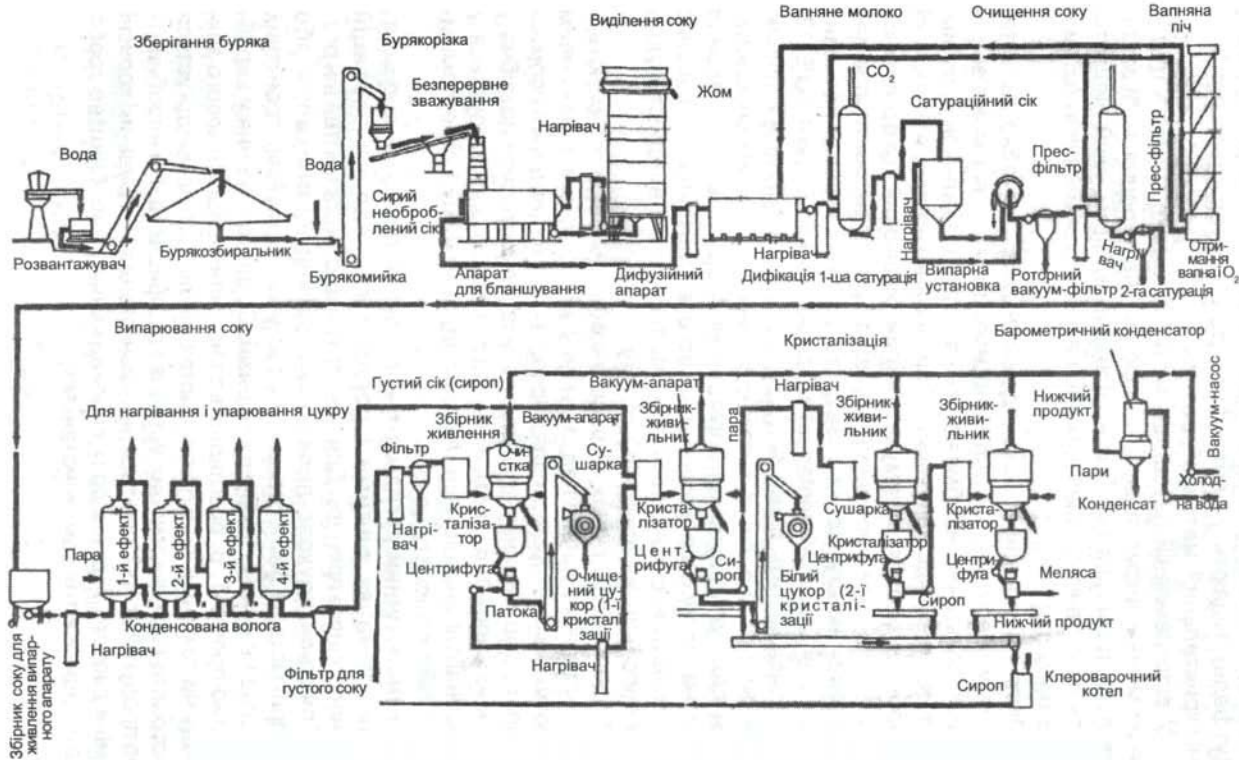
Зберігання буряка
Бурякорізка
Виділення соку
Вапняне молоко
Очищення соку
Вапняна піч
Вода
Безперервне зважування
Жом
$CO_2$
Сатураційний сік
Нагрівач
Вода
Сирий необроблений сік
Прес-фільтр
Прес-фільтр
Нагрівач
Розвантажувач
Бурякозбиральник
Бурякомийка
Нагрівач
Нагрівач
Отримання вапна і $O_2$
Апарат для бланшування
Дифузійний апарат
Дифікація
1-ша сатурація
Випарна установка
Роторний вакуум-фільтр
2-га сатурація
Випарювання соку
Кристалізація
Барометричний конденсатор
Густий сік (сироп)
Вакуум-апарат
Нагрівач
Нижній продукт
Вакуум-насос
Для нагрівання і упарювання цукру
Збірник живлення
Вакуум-апарат
Збірник-живильник
Збірник-живильник
Збірник-живильник
Фільтр
Очистка
Сушарка
пара
Пари
Холодна вода
Пара
1-й ефект
2-й ефект
3-й ефект
4-й ефект
Нагрівач
Кристалізатор
Кристалізатор
Сушарка
Кристалізатор
Конденсат
Центрифуга
Центрифуга
Сироп
Кристалізатор
Центрифуга
Центрифуга
Меляса
Очищений цукор (1-ї кристалізації)
Білий цукор (2-ї кристалізації)
Патока
Сироп
Конденсована волога
Нижній продукт
Нагрівач
Нагрівач
Фільтр для густого соку
Сироп
Клероварочний котел
Збірник соку для живлення випарного апарату